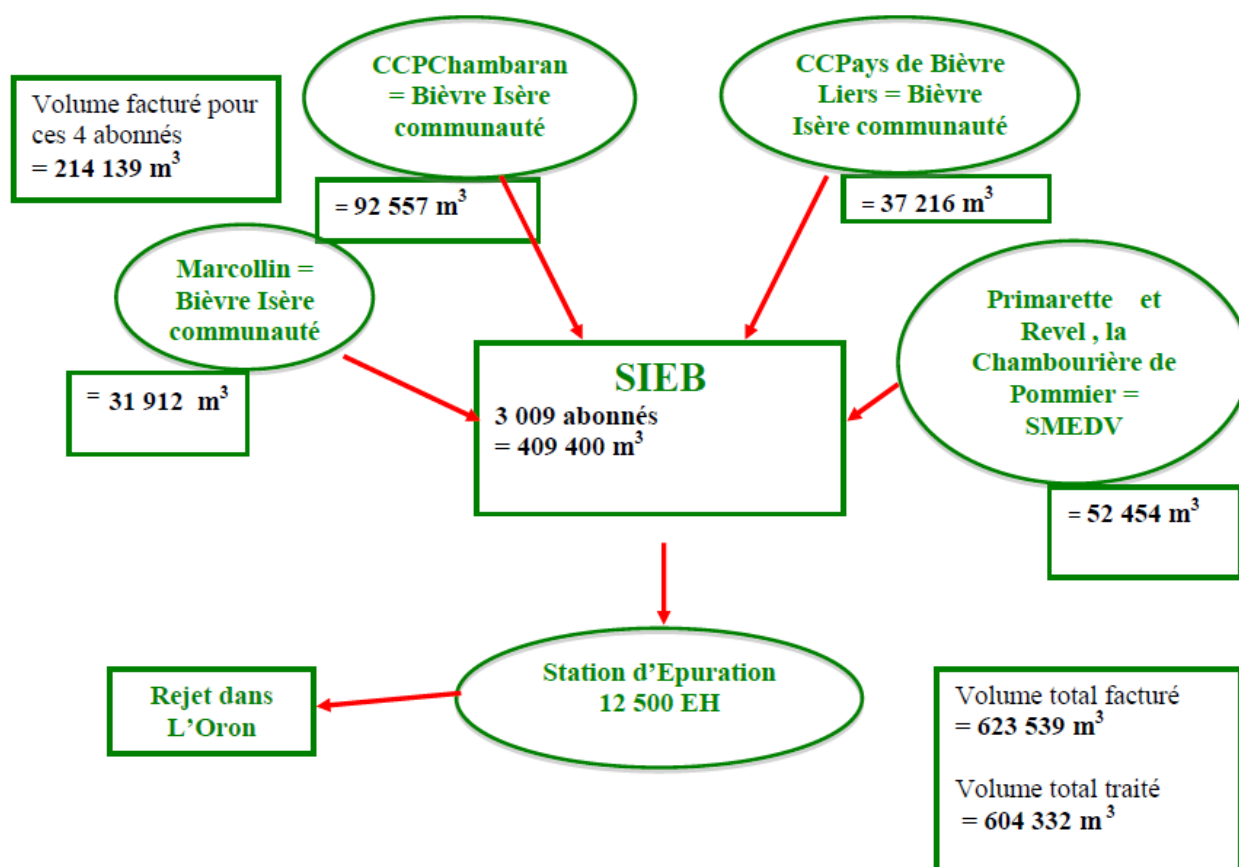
Volume facturé pour ces 4 abonnés
= 214 139 $m^3$

CCPChambaran = Bièvre Isère communauté

= 92 557 $m^3$

CCPays de Bièvre Liers = Bièvre Isère communauté

= 37 216 $m^3$

Marcollin = Bièvre Isère communauté

= 31 912 $m^3$

SIEB
3 009 abonnés
= 409 400 $m^3$

Primarette et Revel , la Chambourière de Pommier = SMEDV

= 52 454 $m^3$

Station d'Epuration
12 500 EH

Rejet dans L'Oron

Volume total facturé
= 623 539 $m^3$

Volume total traité
= 604 332 $m^3$